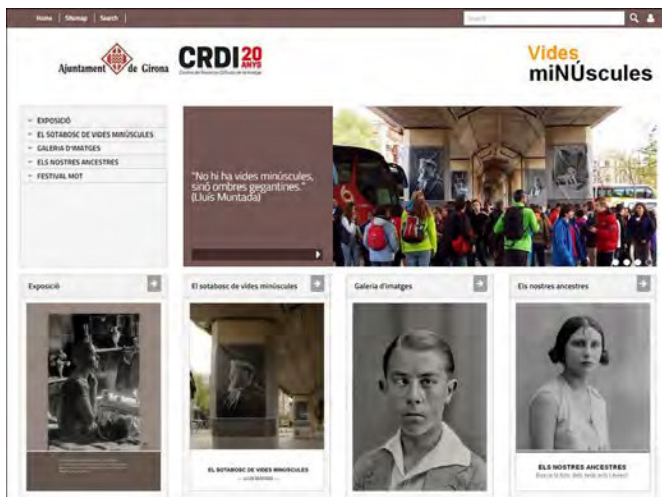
Home | Sitemap | Search

Search

Ajuntament de Girona

CRDI 20 ANYS

Centre de Recerca i Difusió de la Imatge

Vides miNÚscules

EXPOSICIÓ

EL SOTABOSC DE VIDES MINÚSCULES

GALERIA D'IMATGES

ELS NOSTRES ANCESTRES

FESTIVAL MOT

"No hi ha vides minúscules, sinó ombres gegantines." (Lluís Muntada)

Exposició

El sotabosc de vides minúscules

Galeria d'imatges

Els nostres ancestres

EL SOTABOSC DE VIDES MINÚSCULES

ELS NOSTRES ANCESTRES

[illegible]